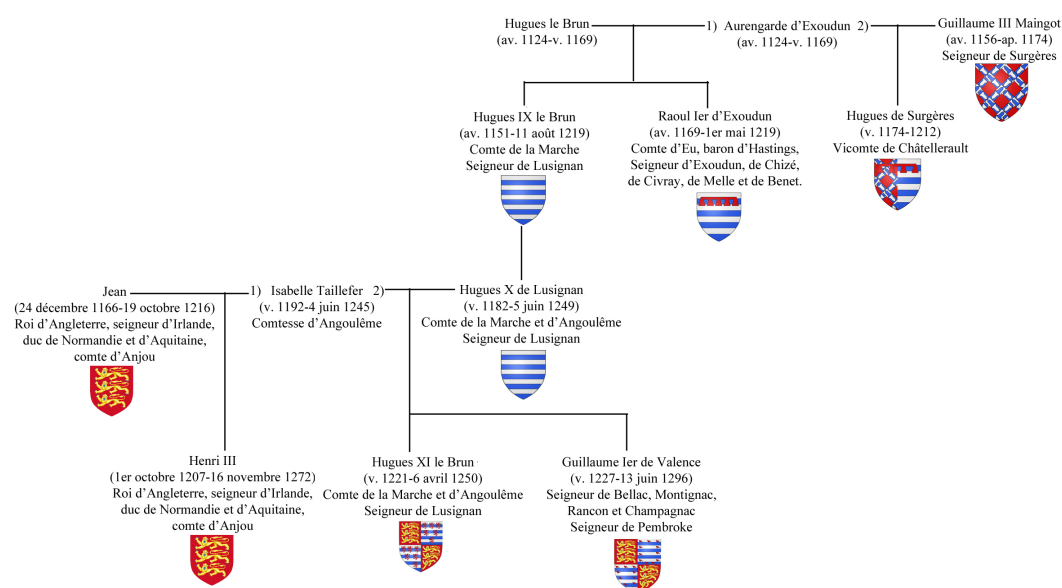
Hugues le Brun
(av. 1124-v. 1169)

1) Aurengarde d'Exoudun 2)
(av. 1124-v. 1169)

Guillaume III Maingot
(av. 1156-ap. 1174)
Seigneur de Surgères

Hugues IX le Brun
(av. 1151-11 août 1219)
Comte de la Marche
Seigneur de Lusignan

Raoul Ier d'Exoudun
(av. 1169-1er mai 1219)
Comte d'Eu, baron d'Hastings,
Seigneur d'Exoudun, de Chizé,
de Civray, de Melle et de Benet.

Hugues de Surgères
(v. 1174-1212)
Vicomte de Châtellerault

Jean
(24 décembre 1166-19 octobre 1216)
Roi d'Angleterre, seigneur d'Irlande,
duc de Normandie et d'Aquitaine,
comte d'Anjou

1) Isabelle Taillefer 2)
(v. 1192-4 juin 1245)
Comtesse d'Angoulême

Hugues X de Lusignan
(v. 1182-5 juin 1249)
Comte de la Marche et d'Angoulême
Seigneur de Lusignan

Henri III
(1er octobre 1207-16 novembre 1272)
Roi d'Angleterre, seigneur d'Irlande,
duc de Normandie et d'Aquitaine,
comte d'Anjou

Hugues XI le Brun
(v. 1221-6 avril 1250)
Comte de la Marche et d'Angoulême
Seigneur de Lusignan

Guillaume Ier de Valence
(v. 1227-13 juin 1296)
Seigneur de Bellac, Montignac,
Rancon et Champagnac
Seigneur de Pembroke